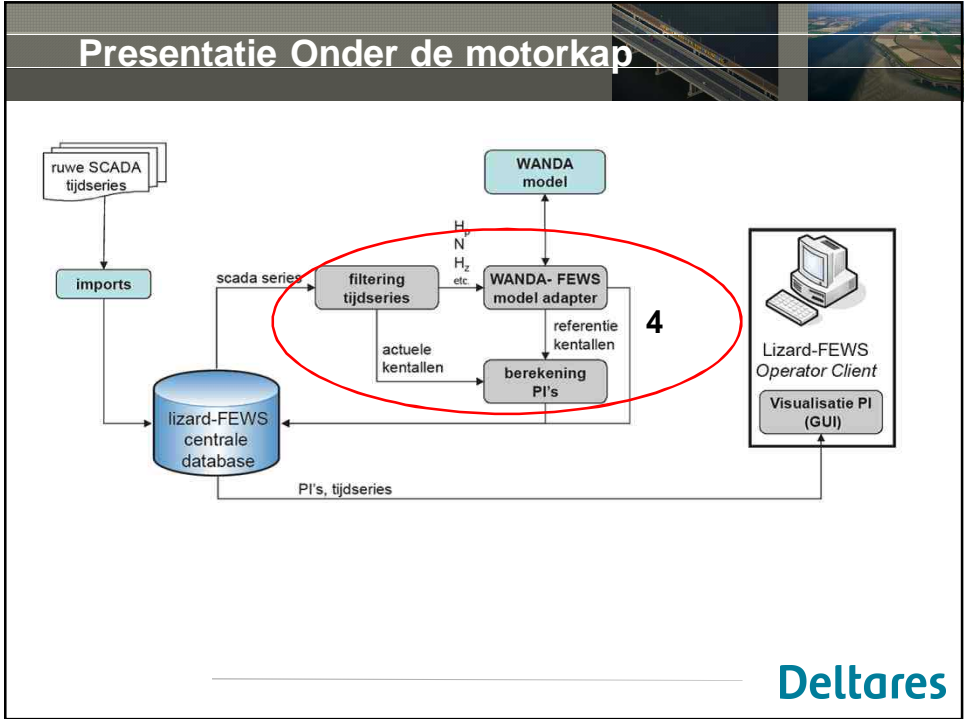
Presentatie Onder de motorkap

ruwe SCADA tijdseries

imports

scada series

filtering tijdseries

WANDA model

$H_p$
N
$H_z$
etc.

WANDA- FEWS model adapter

referentie kentallen

actuele kentallen

berekening PI's

4

lizard-FEWS centrale database

PI's, tijdseries

Lizard-FEWS
Operator Client

Visualisatie PI (GUI)

Deltares